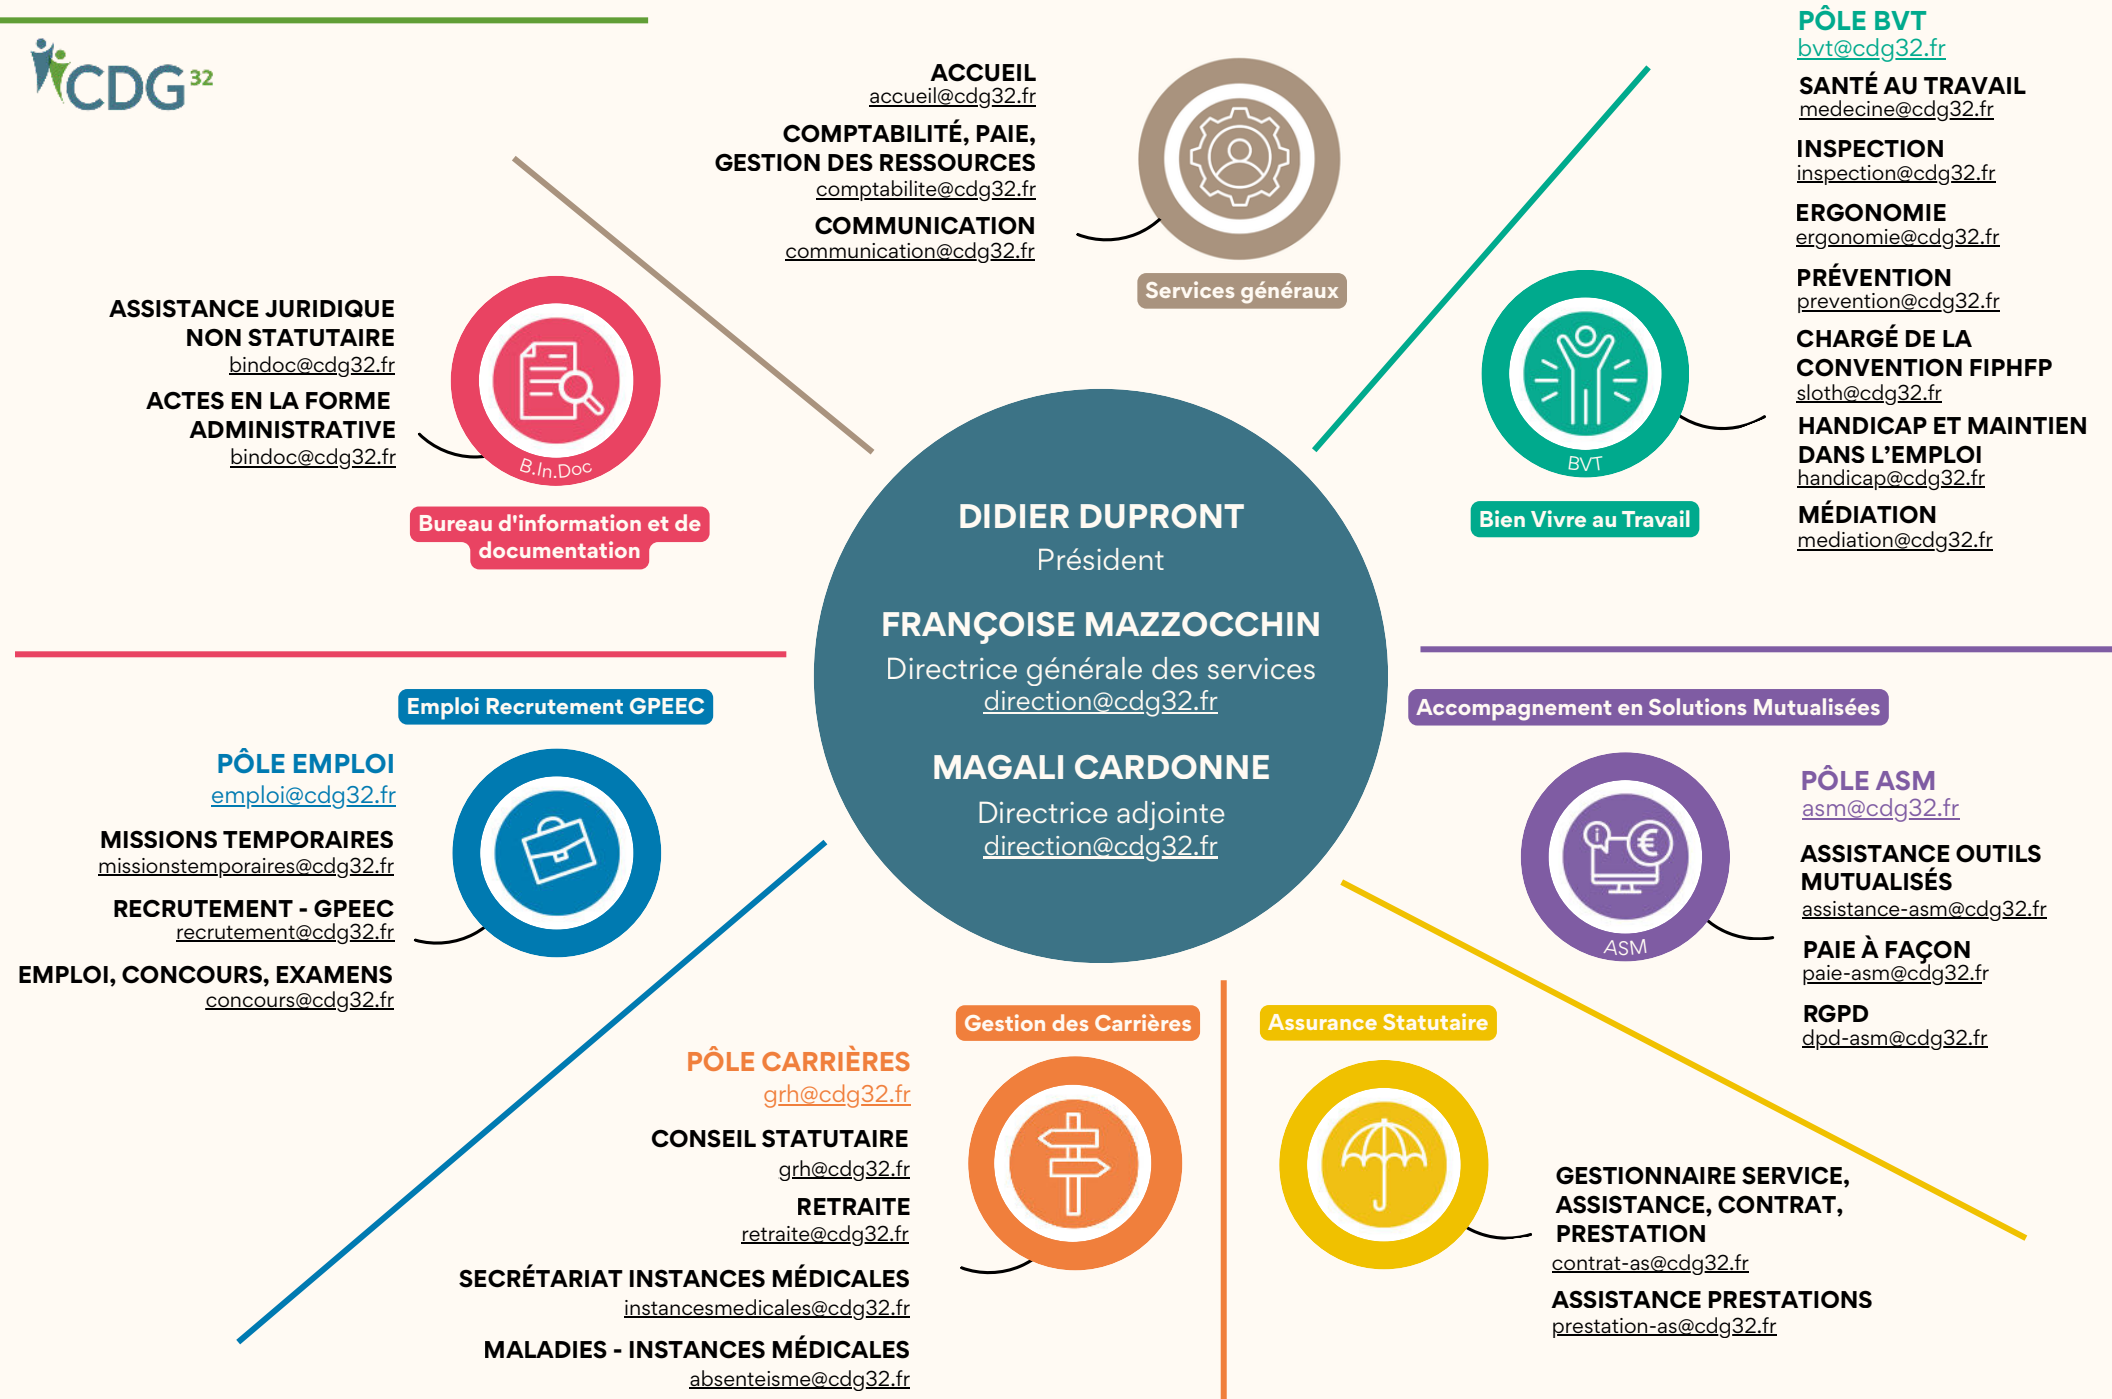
CDG 32

ACCUEIL
accueil@cdg32.fr

COMPTABILITÉ, PAIE, GESTION DES RESSOURCES
comptabilite@cdg32.fr

COMMUNICATION
communication@cdg32.fr

Services généraux

PÔLE BVT
bvt@cdg32.fr

SANTÉ AU TRAVAIL
medecine@cdg32.fr

INSPECTION
inspection@cdg32.fr

ERGONOMIE
ergonomie@cdg32.fr

PRÉVENTION
prevention@cdg32.fr

CHARGÉ DE LA CONVENTION FIPHFP
sloth@cdg32.fr

HANDICAP ET MAINTIEN DANS L'EMPLOI
handicap@cdg32.fr

MÉDIATION
mediation@cdg32.fr

BVT

Bien Vivre au Travail

ASSISTANCE JURIDIQUE NON STATUTAIRE
bindoc@cdg32.fr

ACTES EN LA FORME ADMINISTRATIVE
bindoc@cdg32.fr

B.In.Doc

Bureau d'information et de documentation

DIDIER DUPRONT
Président

FRANÇOISE MAZZOCCHIN
Directrice générale des services
direction@cdg32.fr

MAGALI CARDONNE
Directrice adjointe
direction@cdg32.fr

Emploi Recrutement GPEEC

PÔLE EMPLOI
emploi@cdg32.fr

MISSIONS TEMPORAIRES
missionstemporaires@cdg32.fr

RECRUTEMENT - GPEEC
recrutement@cdg32.fr

EMPLOI, CONCOURS, EXAMENS
concours@cdg32.fr

Accompagnement en Solutions Mutualisées

PÔLE ASM
asm@cdg32.fr

ASSISTANCE OUTILS MUTUALISÉS
assistance-asm@cdg32.fr

PAIE À FAÇON
paie-asm@cdg32.fr

RGPD
dpd-asm@cdg32.fr

ASM

Gestion des Carrières

Assurance Statutaire

PÔLE CARRIÈRES
grh@cdg32.fr

CONSEIL STATUTAIRE
grh@cdg32.fr

RETRAITE
retraite@cdg32.fr

SECRÉTARIAT INSTANCES MÉDICALES
instancesmedicales@cdg32.fr

MALADIES - INSTANCES MÉDICALES
absenteisme@cdg32.fr

GESTIONNAIRE SERVICE, ASSISTANCE, CONTRAT, PRESTATION
contrat-as@cdg32.fr

ASSISTANCE PRESTATIONS
prestation-as@cdg32.fr